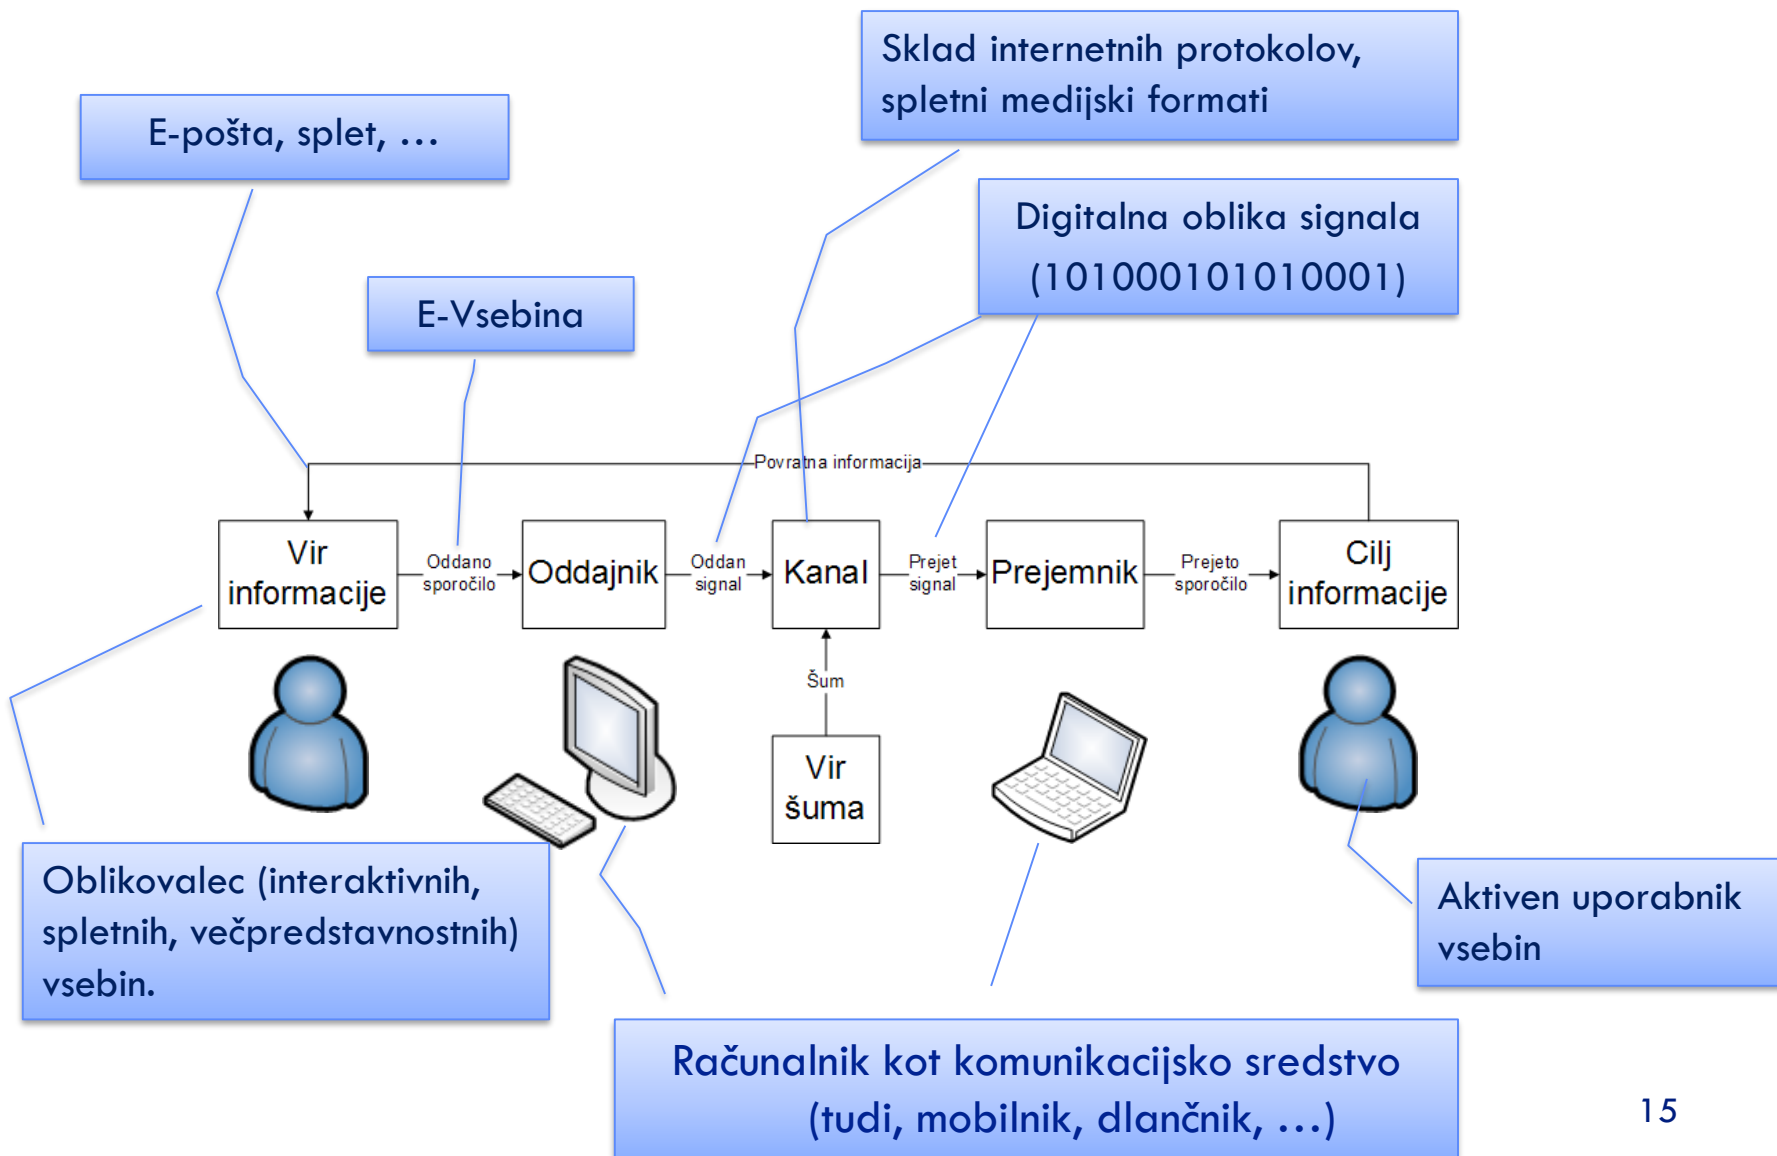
Sklad internetnih protokolov, spletni medijski formati

E-pošta, splet, …

Digitalna oblika signala (1010001010010001)

E-Vsebina

Povratna informacija

Vir informacije

Oddano sporočilo

Oddajnik

Oddan signal

Kanal

Prejet signal

Prejemnik

Prejeto sporočilo

Cilj informacije

Šum

Vir šuma

Oblikovalec (interaktivnih, spletnih, večpredstavnostnih) vsebin.

Aktiven uporabnik vsebin

Računalnik kot komunikacijsko sredstvo (tudi, mobilnik, dlančnik, …)

15